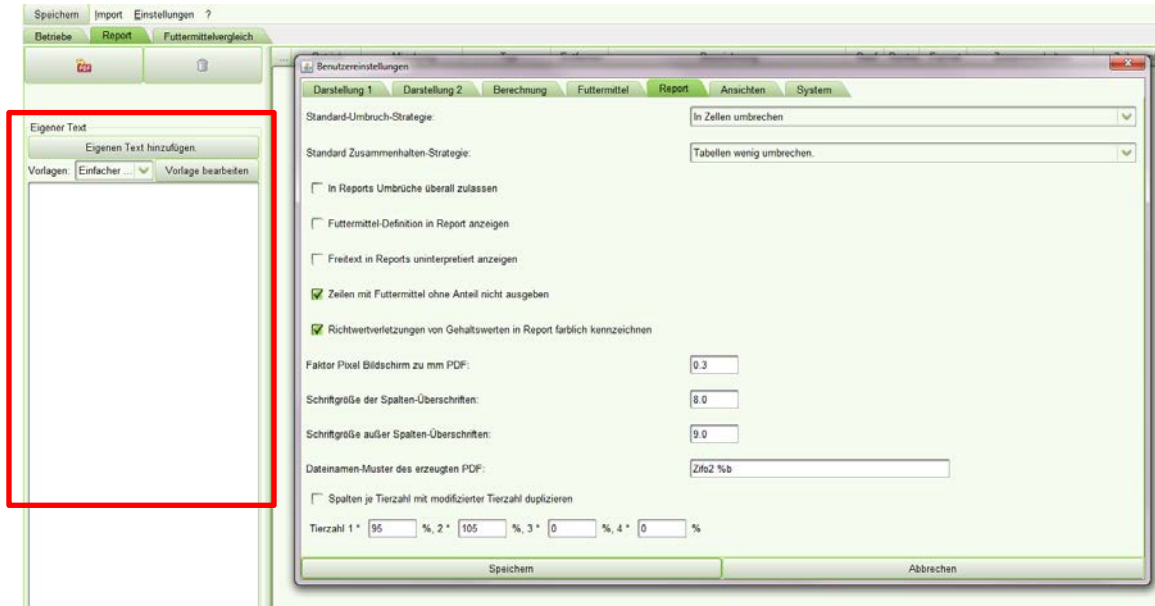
Speichern Import Einstellungen ?

Betriebe Report Futtermittelvergleich

Eigener Text

Eigenen Text hinzufügen.

Vorlagen: Einfacher ... Vorlage bearbeiten

Benutzereinstellungen

Darstellung 1 Darstellung 2 Berechnung Futtermittel Report Ansichten System

Standard-Umbruch-Strategie: In Zellen umbrechen

Standard Zusammenhalten-Strategie: Tabellen wenig umbrechen.

In Reports Umbrüche überall zulassen

Futtermittel-Definition in Report anzeigen

Freitext in Reports uninterpretiert anzeigen

Zeilen mit Futtermittel ohne Anteil nicht ausgeben

Richtwertverletzungen von Gehaltswerten in Report farblich kennzeichnen

Faktor Pixel Bildschirm zu mm PDF: 0.3

Schriftgröße der Spalten-Überschriften: 8.0

Schriftgröße außer Spalten-Überschriften: 9.0

Dateinamen-Muster des erzeugten PDF: Zifo2 %b

Spalten je Tierzahl mit modifizierter Tierzahl duplizieren

Tierzahl 1 * 95 %, 2 * 105 %, 3 * 0 %, 4 * 0 %

Speichern Abbrechen